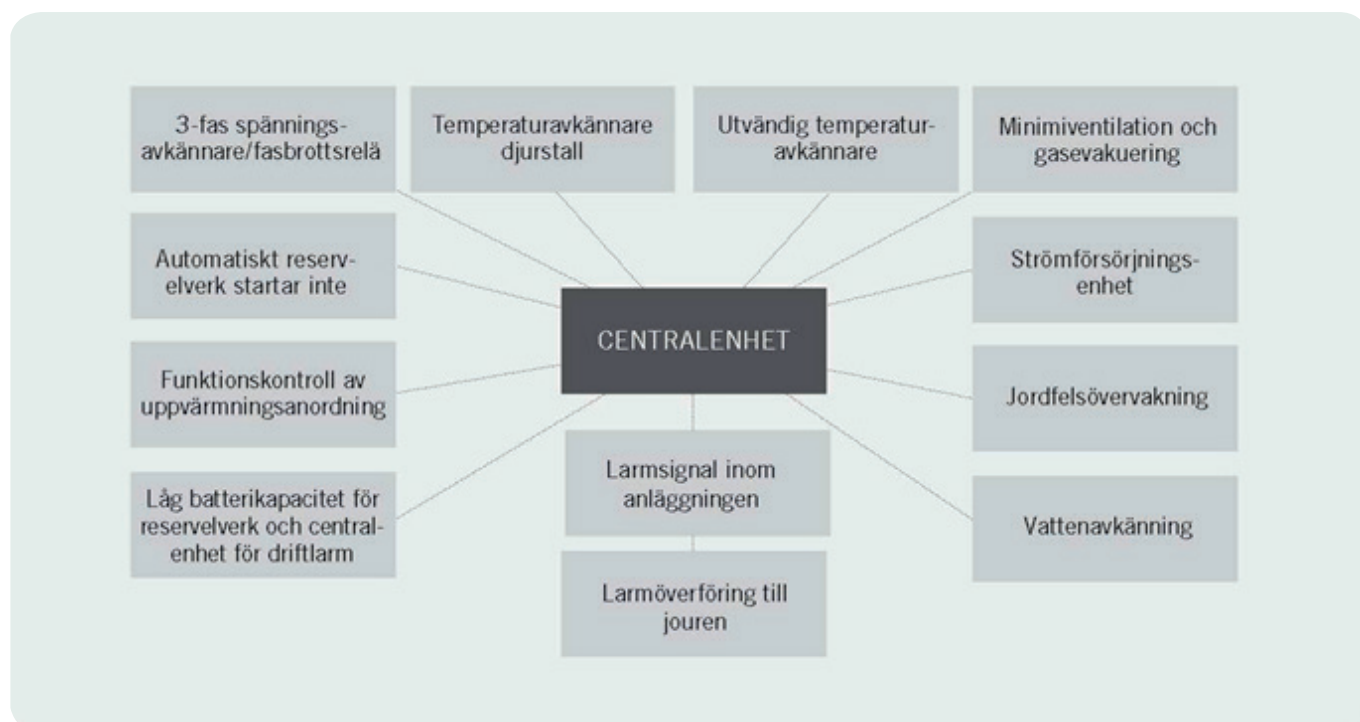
3-fas spänningsavkännare/fasbrottsrelä

Temperaturavkännare djurstall

Utvändig temperaturavkännare

Minimiventilation och gasevakuering

Automatiskt reservelverk startar inte

CENTRALENHET

Strömförsörjningsenhet

Funktionskontroll av uppvärmningsanordning

Jordfelsövervakning

Låg batterikapacitet för reservelverk och centralenhet för driftlarm

Larmsignal inom anläggningen

Vattenavkänning

Larmöverföring till jouren